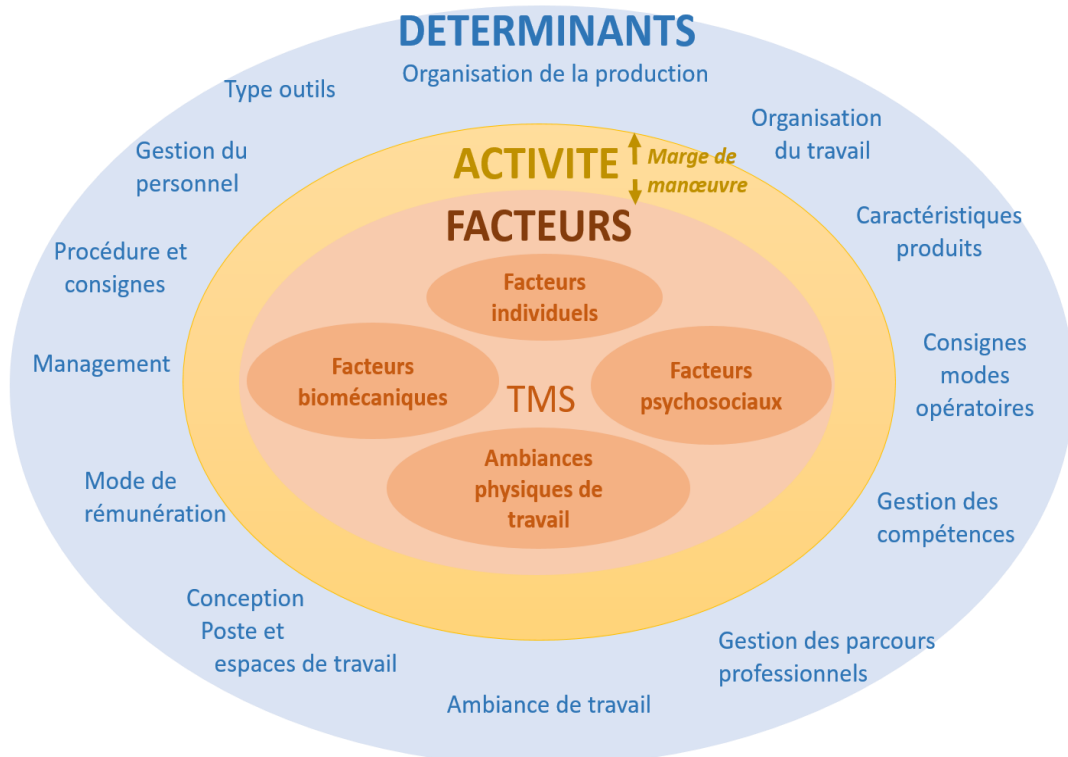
DETERMINANTS

Organisation de la production

Type outils

Organisation du travail

Gestion du personnel

Caractéristiques produits

Procédure et consignes

Management

Consignes modes opératoires

Mode de rémunération

Gestion des compétences

Conception Poste et espaces de travail

Gestion des parcours professionnels

Ambiance de travail

ACTIVITE

Marge de manœuvre

FACTEURS

Facteurs individuels

Facteurs biomécaniques

TMS

Facteurs psychosociaux

Ambiances physiques de travail